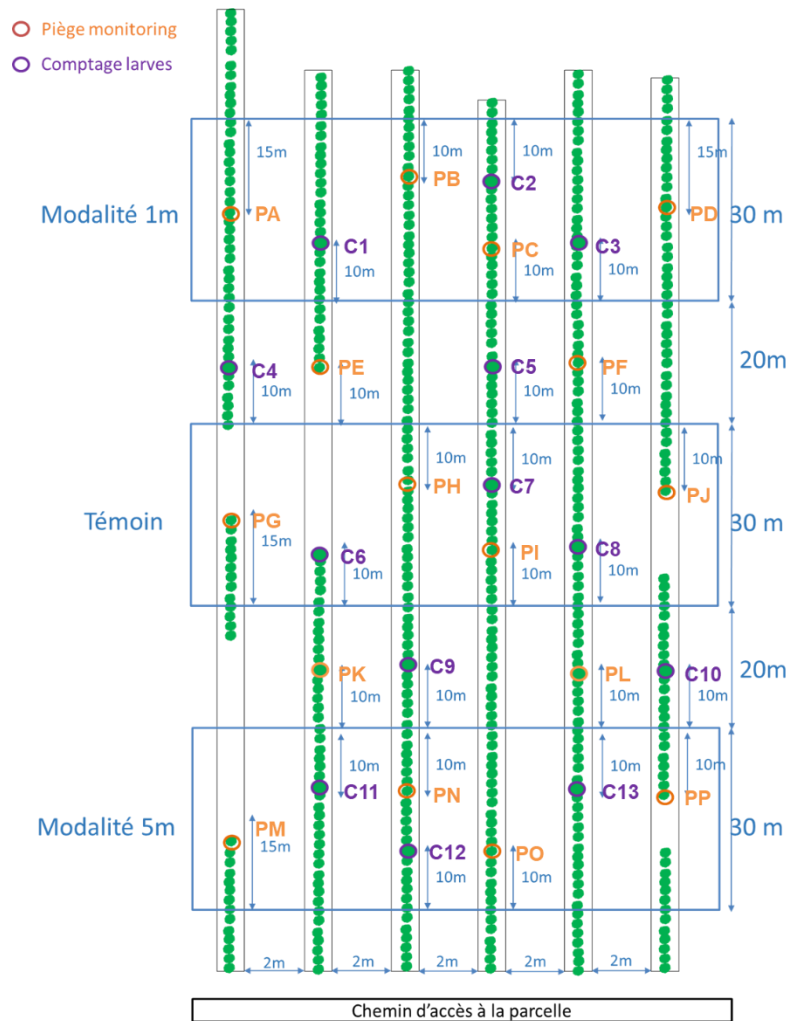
Piège monitoring
Comptage larves

Modalité 1m
15m
PA
C1
10m
10m
PB
C2
10m
PC
10m
C3
10m
15m
PD
30 m

C4
10m
PE
10m
C5
10m
PF
10m
20m

Témoin
PG
15m
C6
10m
10m
PH
10m
C7
PI
10m
C8
10m
10m
PJ
30 m

PK
10m
C9
10m
PL
10m
C10
10m
20m

Modalité 5m
PM
15m
10m
C11
10m
PN
C12
10m
PO
10m
10m
C13
10m
PP
30 m

2m
2m
2m
2m
2m

Chemin d'accès à la parcelle